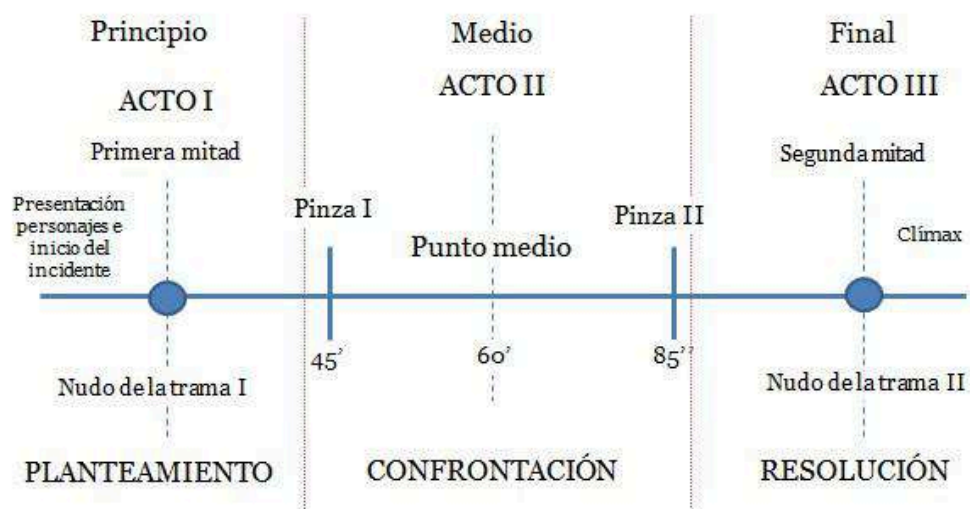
Principio

ACTO I

Primera mitad

Presentación personajes e inicio del incidente

Nudo de la trama I

PLANTEAMIENTO

Medio

ACTO II

Pinza I

Punto medio

Pinza II

45'

60'

85''

CONFRONTACIÓN

Final

ACTO III

Segunda mitad

Clímax

Nudo de la trama II

RESOLUCIÓN